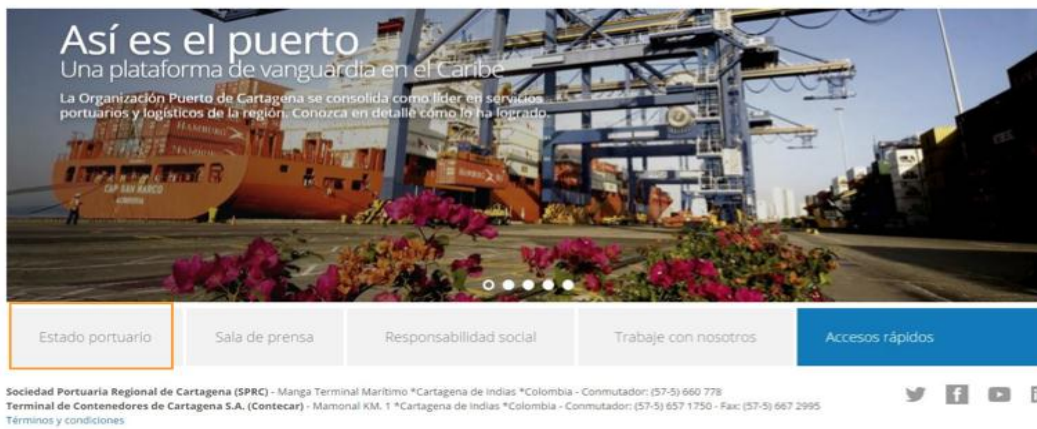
Así es el puerto
Una plataforma de vanguardia en el Caribe

La Organización Puerto de Cartagena se consolida como líder en servicios portuarios y logísticos de la región. Conozca en detalle cómo lo ha logrado.

HAMBURG SÜD
CAP SAN MARCO

Estado portuario | Sala de prensa | Responsabilidad social | Trabaje con nosotros | Accesos rápidos

**Sociedad Portuaria Regional de Cartagena (SPRC)** - Manga Terminal Marítimo *Cartagena de Indias *Colombia - Conmutador: (57-5) 660 778
**Terminal de Contenedores de Cartagena S.A. (Contecar)** - Mamonal KM. 1 *Cartagena de Indias *Colombia - Conmutador: (57-5) 657 1750 - Fax: (57-5) 667 2995
Términos y condiciones